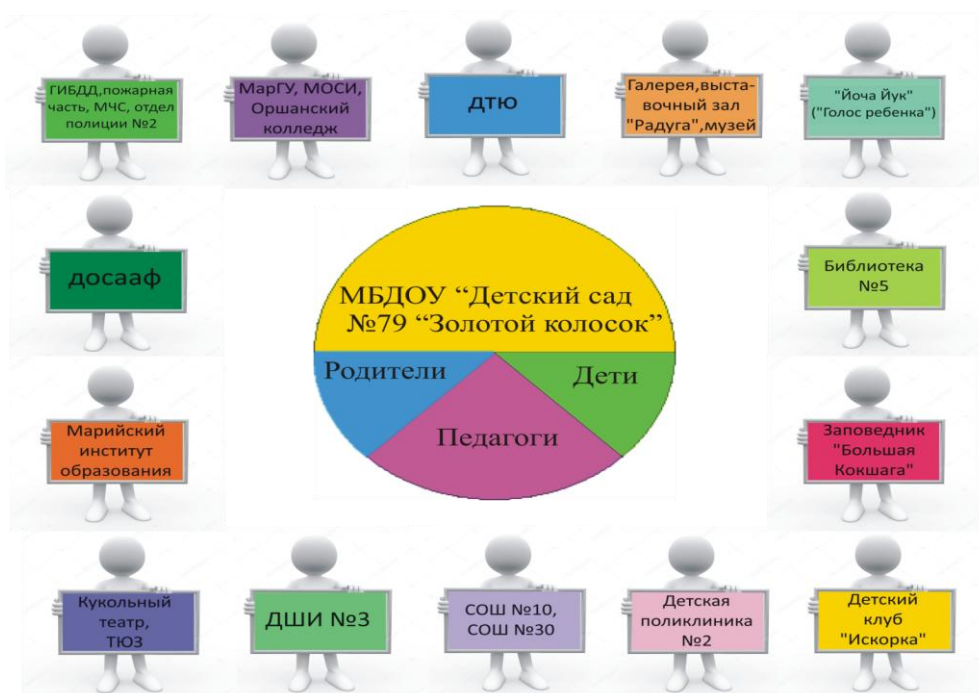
ГИБДД,пожарная часть, МЧС, отдел полиции №2

МарГУ, МОСИ, Оршанский колледж

ДТЮ

Галерея,выставочный зал "Радуга",музей

"Йоча Йук" ("Голос ребенка")

ДОСААФ

Библиотека №5

МБДОУ "Детский сад №79 "Золотой колосок"

Родители

Дети

Педагоги

Марийский институт образования

Заповедник "Большая Кокшага"

Кукольный театр, ТЮЗ

ДШИ №3

СОШ №10, СОШ №30

Детская поликлиника №2

Детский клуб "Искорка"